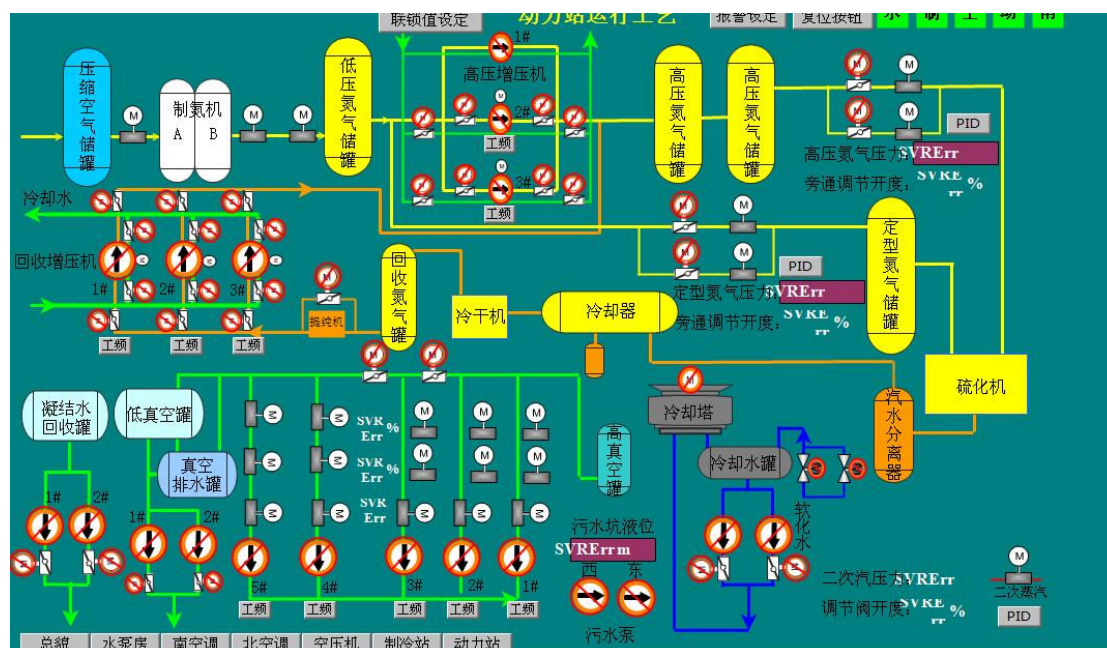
联锁值设定
动力站运行工艺
报警设定
复位按钮
东
南
生
动
雨

压缩空气储罐
制氮机
A B
低压氮气储罐
1#
高压增压机
2#
工频
3#
工频
高压氮气储罐
高压氮气储罐
PID
高压氮气压力SVRErr
旁通调节开度：SVRErr %

冷却水
回收增压机
1#
2#
3#
工频
工频
工频
提纯机
回收氮气罐
冷干机
冷却器
PID
定型氮气压力SVRErr
旁通调节开度：SVRErr %
定型氮气储罐
硫化机

凝结水回收罐
低真空罐
真空排水罐
1#
2#
1#
2#
SVRErr %
SVRErr %
SVRErr
5#
4#
3#
2#
1#
工频
工频
工频
工频
工频
高真空罐
冷却塔
汽水分离器
冷却水罐
软化水
污水坑液位
SVRErrm
西
东
污水泵
二次汽压力SVRErr
调节阀开度：SVRErr %
二次蒸汽
PID

总貌
水泵房
南空调
北空调
空压机
制冷站
动力站